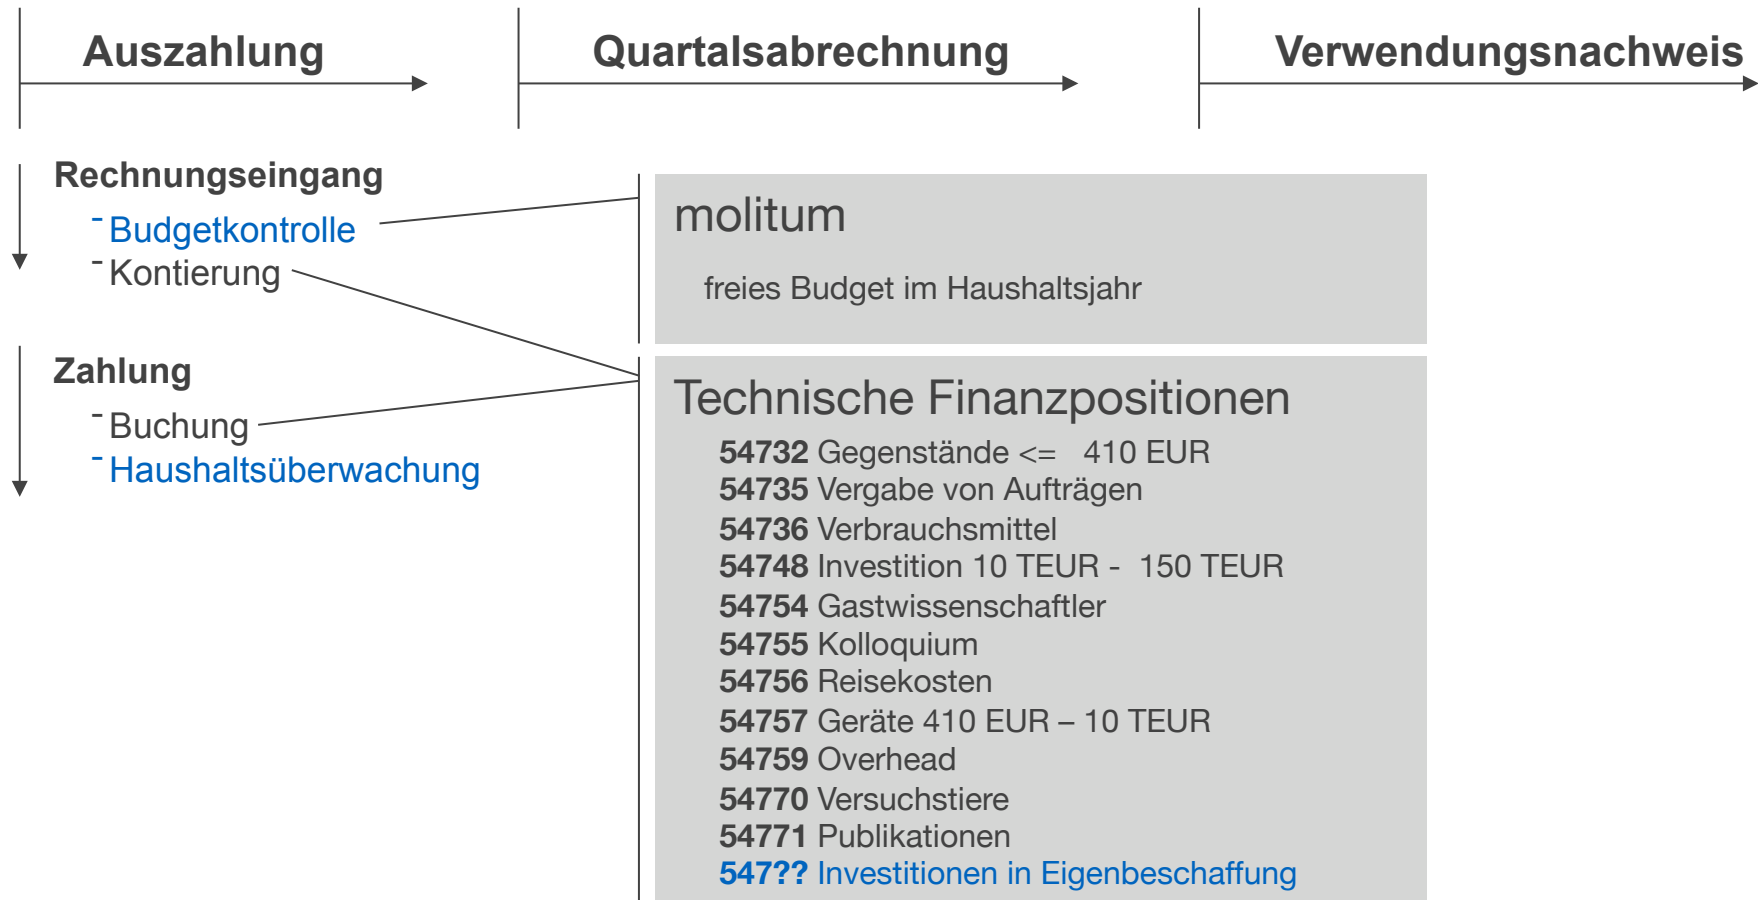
Auszahlung

Quartalsabrechnung

Verwendungsnachweis

Rechnungseingang

- Budgetkontrolle
- Kontierung

Zahlung

- Buchung
- Haushaltsüberwachung

molitum

freies Budget im Haushaltsjahr

Technische Finanzpositionen

**54732** Gegenstände <= 410 EUR
**54735** Vergabe von Aufträgen
**54736** Verbrauchsmittel
**54748** Investition 10 TEUR - 150 TEUR
**54754** Gastwissenschaftler
**54755** Kolloquium
**54756** Reisekosten
**54757** Geräte 410 EUR – 10 TEUR
**54759** Overhead
**54770** Versuchstiere
**54771** Publikationen
**547??** Investitionen in Eigenbeschaffung